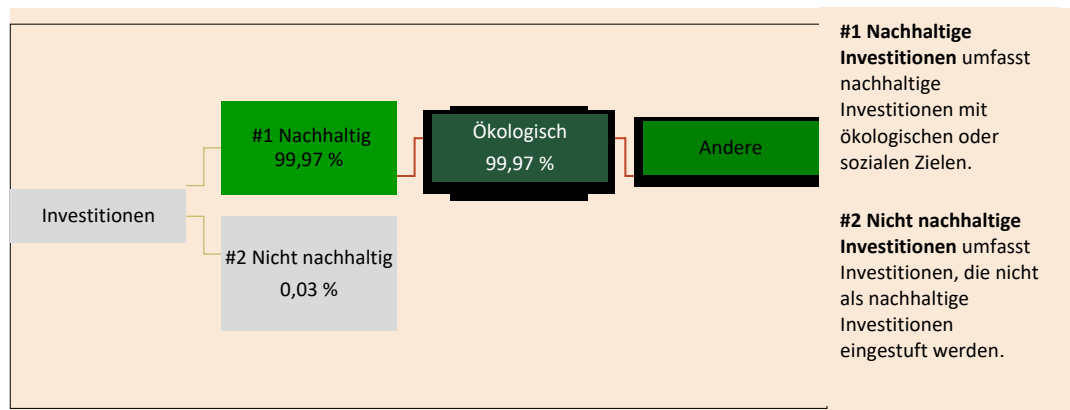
Investitionen

#1 Nachhaltig
99,97 %

Ökologisch
99,97 %

Andere

#2 Nicht nachhaltig
0,03 %

**#1 Nachhaltige Investitionen** umfasst nachhaltige Investitionen mit ökologischen oder sozialen Zielen.

**#2 Nicht nachhaltige Investitionen** umfasst Investitionen, die nicht als nachhaltige Investitionen eingestuft werden.